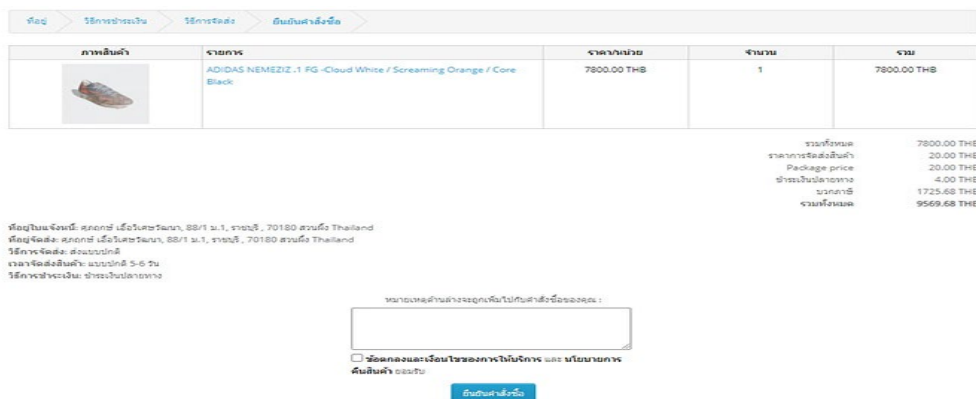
ที่อยู่ วิธีการชำระเงิน วิธีการจัดส่ง ยืนยันคำสั่งซื้อ

| ภาพสินค้า | รายการ | ราคา/หน่วย | จำนวน | รวม |
|---|---|---|---|---|
| | ADIDAS NEMEZIZ .1 FG -Cloud White / Screaming Orange / Core Black | 7800.00 THB | 1 | 7800.00 THB |

รวมทั้งหมด 7800.00 THB
ราคาการจัดส่งสินค้า 20.00 THB
Package price 20.00 THB
ชำระเงินปลายทาง 4.00 THB
บวกภาษี 1725.68 THB
รวมทั้งหมด 9569.68 THB

ที่อยู่ใบแจ้งหนี้: ศุภกรณ์ เอื้อวิเศษวัฒนา, 88/1 ม.1, ราชบุรี , 70180 สวนผึ้ง Thailand
ที่อยู่จัดส่ง: ศุภกรณ์ เอื้อวิเศษวัฒนา, 88/1 ม.1, ราชบุรี , 70180 สวนผึ้ง Thailand
วิธีการจัดส่ง: ส่งแบบปกติ
เวลาจัดส่งสินค้า: แบบปกติ 5-6 วัน
วิธีการชำระเงิน: ชำระเงินปลายทาง

หมายเหตุด้านล่างจะถูกเพิ่มไปกับคำสั่งซื้อของคุณ :

ข้อตกลงและเงื่อนไขของการให้บริการ และ นโยบายการคืนสินค้า ยอมรับ

ยืนยันคำสั่งซื้อ